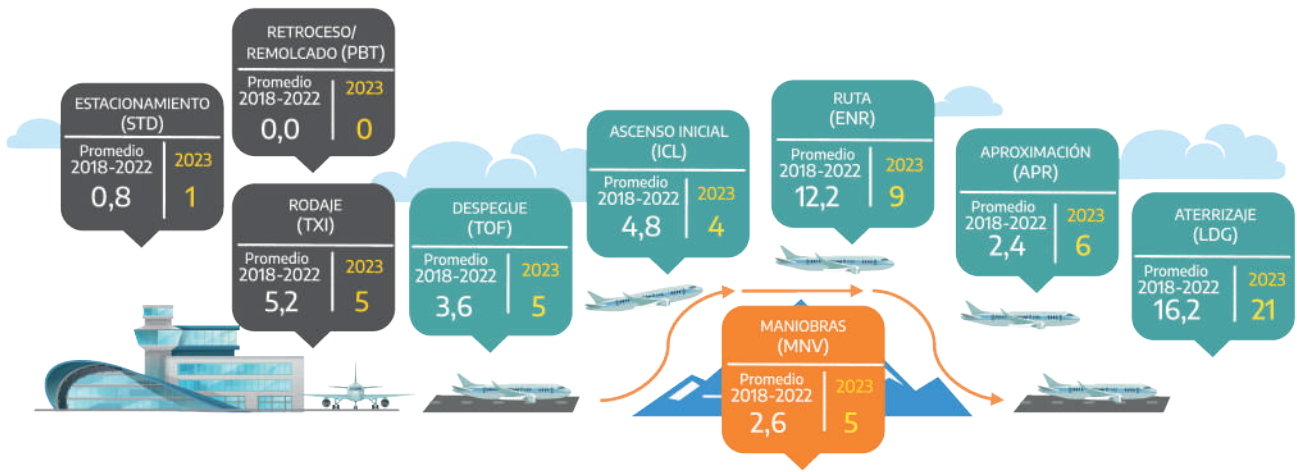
ESTACIONAMIENTO (STD)
Promedio 2018-2022
0,8
2023
1

RETROCESO/ REMOLCADO (PBT)
Promedio 2018-2022
0,0
2023
0

RODAJE (TXI)
Promedio 2018-2022
5,2
2023
5

DESPEGUE (TOF)
Promedio 2018-2022
3,6
2023
5

ASCENSO INICIAL (ICL)
Promedio 2018-2022
4,8
2023
4

RUTA (ENR)
Promedio 2018-2022
12,2
2023
9

MANIOBRAS (MNV)
Promedio 2018-2022
2,6
2023
5

APROXIMACIÓN (APR)
Promedio 2018-2022
2,4
2023
6

ATERRIZAJE (LDG)
Promedio 2018-2022
16,2
2023
21